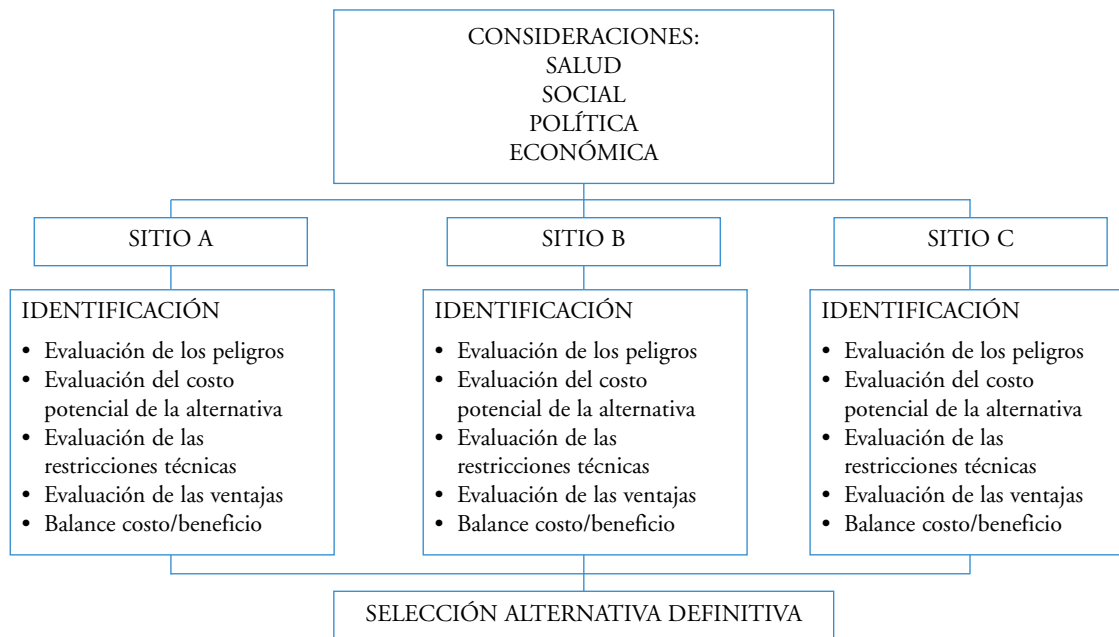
CONSIDERACIONES:
SALUD
SOCIAL
POLÍTICA
ECONÓMICA

SITIO A

IDENTIFICACIÓN
• Evaluación de los peligros
• Evaluación del costo potencial de la alternativa
• Evaluación de las restricciones técnicas
• Evaluación de las ventajas
• Balance costo/beneficio

SITIO B

IDENTIFICACIÓN
• Evaluación de los peligros
• Evaluación del costo potencial de la alternativa
• Evaluación de las restricciones técnicas
• Evaluación de las ventajas
• Balance costo/beneficio

SITIO C

IDENTIFICACIÓN
• Evaluación de los peligros
• Evaluación del costo potencial de la alternativa
• Evaluación de las restricciones técnicas
• Evaluación de las ventajas
• Balance costo/beneficio

SELECCIÓN ALTERNATIVA DEFINITIVA